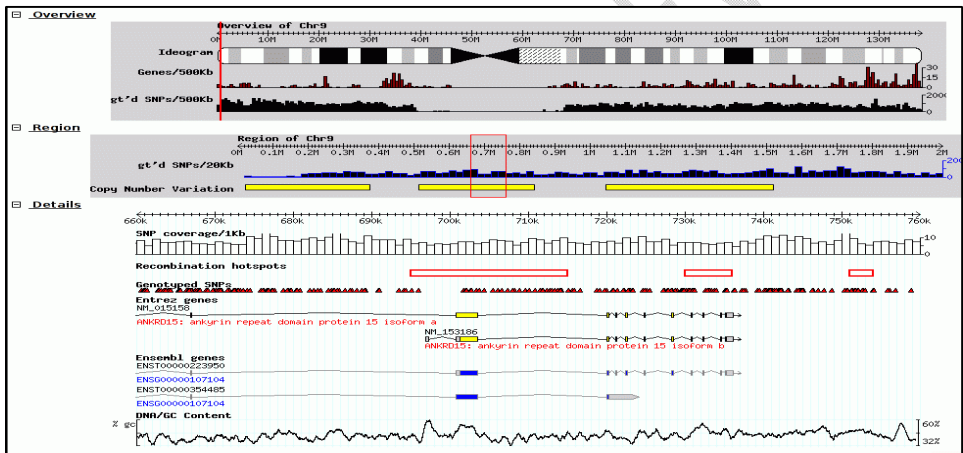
⊟ Overview

Overview of Chr9

0M 10M 20M 30M 40M 50M 60M 70M 80M 90M 100M 110M 120M 130M

Ideogram

Genes/500Kb

30
15
0

gt'd SNPs/500Kb

2000
0

⊟ Region

Region of Chr9

0M 0.1M 0.2M 0.3M 0.4M 0.5M 0.6M 0.7M 0.8M 0.9M 1M 1.1M 1.2M 1.3M 1.4M 1.5M 1.6M 1.7M 1.8M 1.9M 2M

gt'd SNPs/20Kb

200

Copy Number Variation

⊟ Details

660k 670k 680k 690k 700k 710k 720k 730k 740k 750k 760k

SNP coverage/1Kb

10
0

Recombination hotspots

Genotyped SNPs

Entrez genes

NM_015158

ANKRD15: ankyrin repeat domain protein 15 isoform a

NM_153186

ANKRD15: ankyrin repeat domain protein 15 isoform b

Ensembl genes

ENST00000223950

ENSG00000107104

ENST00000354485

ENSG00000107104

DNA/GC Content

% gc

60%
32%